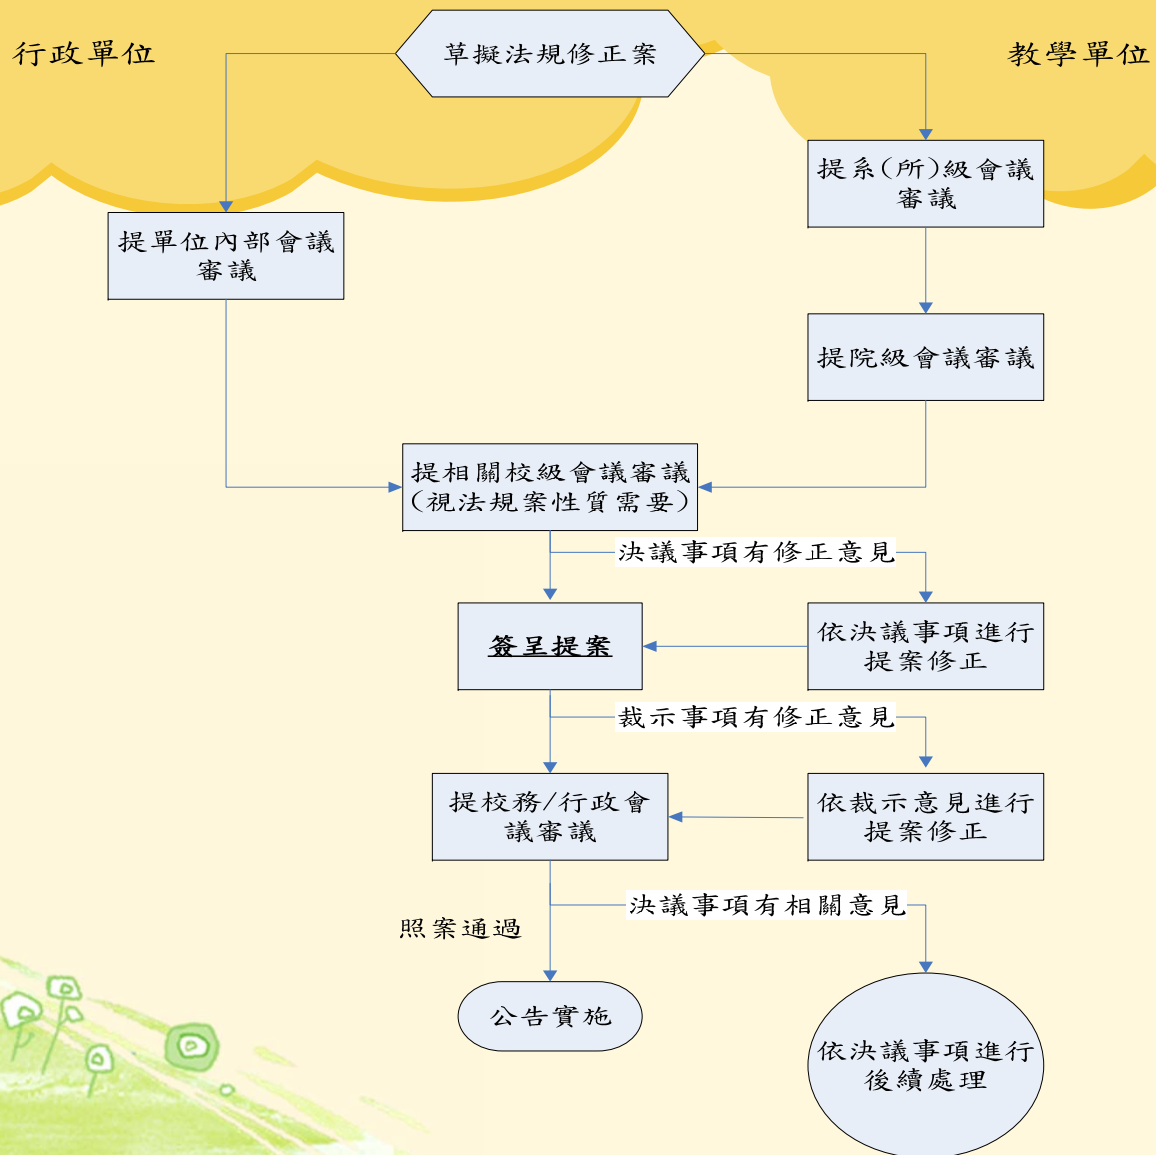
行政單位

草擬法規修正案

教學單位

提系(所)級會議審議

提單位內部會議審議

提院級會議審議

提相關校級會議審議(視法規案性質需要)

決議事項有修正意見

簽呈提案

依決議事項進行提案修正

裁示事項有修正意見

提校務/行政會議審議

依裁示意見進行提案修正

決議事項有相關意見

照案通過

公告實施

依決議事項進行後續處理